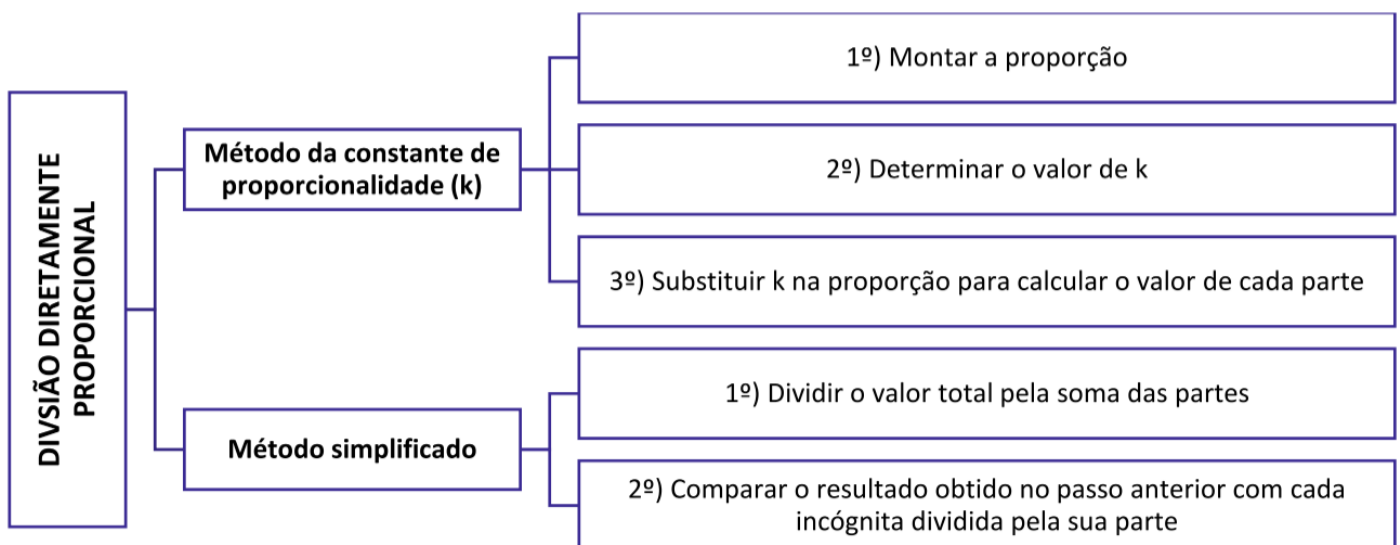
DIVSIÃO DIRETAMENTE PROPORCIONAL

Método da constante de proporcionalidade (k)

1º) Montar a proporção

2º) Determinar o valor de k

3º) Substituir k na proporção para calcular o valor de cada parte

Método simplificado

1º) Dividir o valor total pela soma das partes

2º) Comparar o resultado obtido no passo anterior com cada incógnita dividida pela sua parte